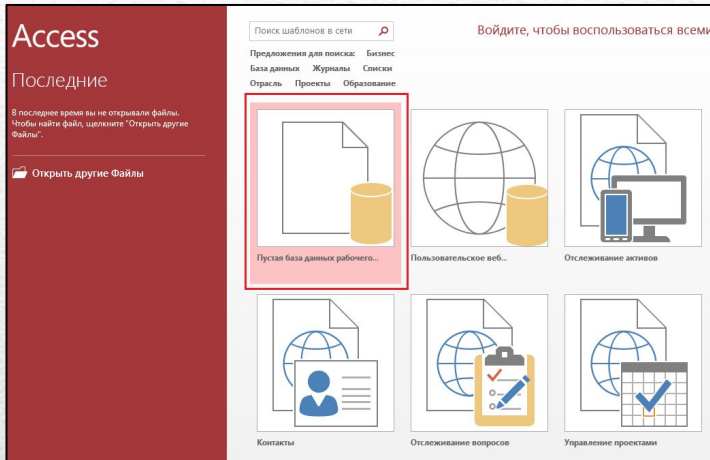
Access

Последние

В последнее время вы не открывали файлы. Чтобы найти файл, щелкните "Открыть другие Файлы".

Открыть другие Файлы

Поиск шаблонов в сети

Войдите, чтобы воспользоваться всеми

Предложения для поиска: Бизнес
База данных Журналы Списки
Отрасль Проекты Образование

Пустая база данных рабочего...

Пользовательское веб...

Отслеживание активов

Контакты

Отслеживание вопросов

Управление проектами